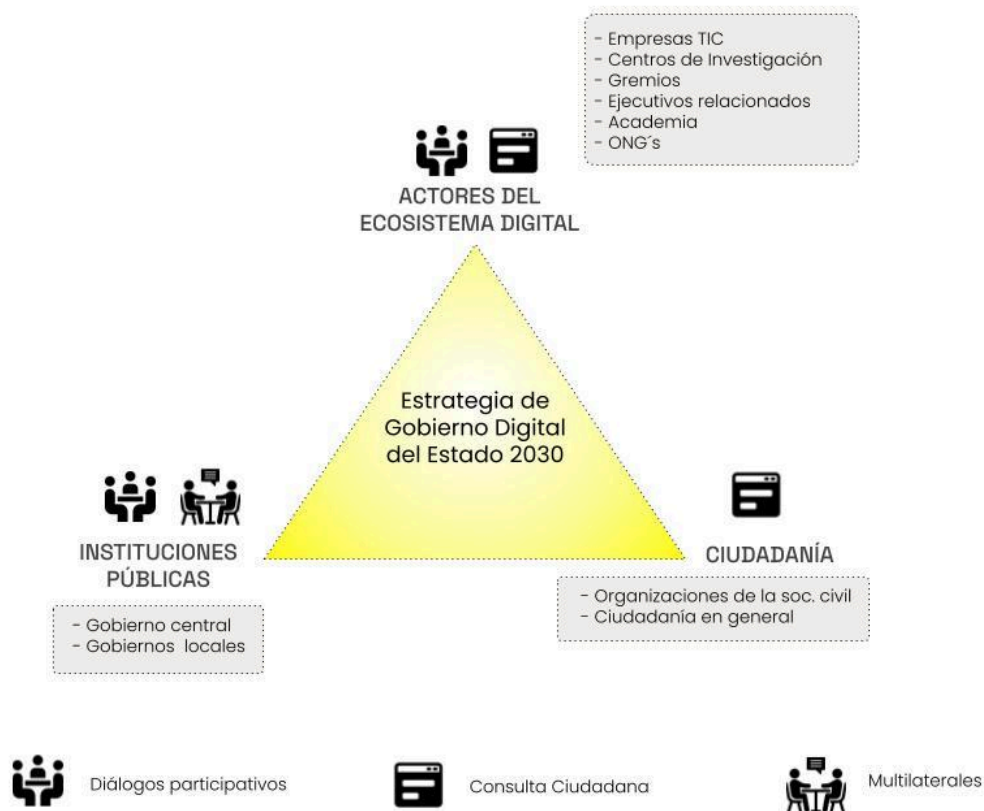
- Empresas TIC
- Centros de Investigación
- Gremios
- Ejecutivos relacionados
- Academia
- ONG´s

ACTORES DEL ECOSISTEMA DIGITAL

Estrategia de Gobierno Digital del Estado 2030

INSTITUCIONES PÚBLICAS

- Gobierno central
- Gobiernos locales

CIUDADANÍA

- Organizaciones de la soc. civil
- Ciudadanía en general

Diálogos participativos

Consulta Ciudadana

Multilaterales